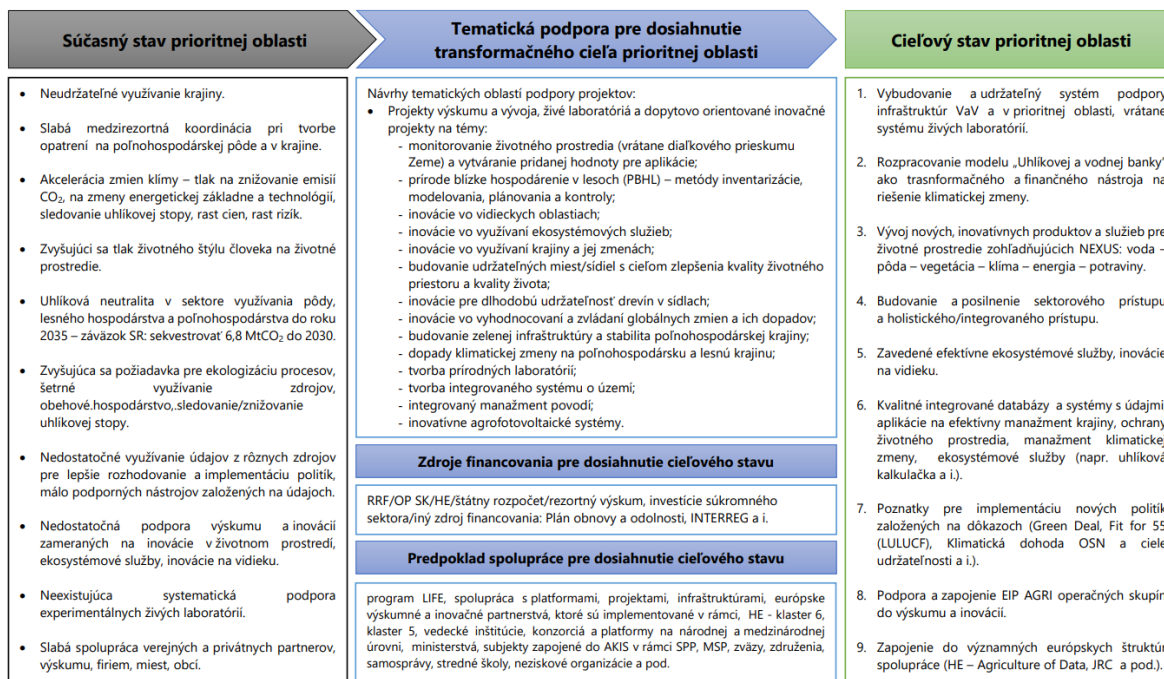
Súčasný stav prioritnej oblasti

- Neudržateľné využívanie krajiny.
- Slabá medzirezortná koordinácia pri tvorbe opatrení na poľnohospodárskej pôde a v krajine.
- Akcelerácia zmien klímy – tlak na znižovanie emisií $CO_2$, na zmeny energetickej základne a technológií, sledovanie uhlíkovej stopy, rast cien, rast rizík.
- Zvyšujúci sa tlak životného štýlu človeka na životné prostredie.
- Uhlíková neutralita v sektore využívania pôdy, lesného hospodárstva a poľnohospodárstva do roku 2035 – záväzok SR: sekvestrovať 6,8 $MtCO_2$ do 2030.
- Zvyšujúca sa požiadavka pre ekologizáciu procesov, šetrné využívanie zdrojov, obehové.hospodárstvo,.sledovanie/znižovanie uhlíkovej stopy.
- Nedostatočné využívanie údajov z rôznych zdrojov pre lepšie rozhodovanie a implementáciu politík, málo podporných nástrojov založených na údajoch.
- Nedostatočná podpora výskumu a inovácií zameraných na inovácie v životnom prostredí, ekosystémové služby, inovácie na vidieku.
- Neexistujúca systematická podpora experimentálnych živých laboratórií.
- Slabá spolupráca verejných a privátnych partnerov, výskumu, firiem, miest, obcí.

Tematická podpora pre dosiahnutie transformačného cieľa prioritnej oblasti

Návrhy tematických oblastí podpory projektov:
- Projekty výskumu a vývoja, živé laboratóriá a dopytovo orientované inovačné projekty na témy:
 - monitorovanie životného prostredia (vrátane diaľkového prieskumu Zeme) a vytváranie pridanej hodnoty pre aplikácie;
 - prírode blízke hospodárenie v lesoch (PBHL) – metódy inventarizácie, modelovania, plánovania a kontroly;
 - inovácie vo vidieckych oblastiach;
 - inovácie vo využívaní ekosystémových služieb;
 - inovácie vo využívaní krajiny a jej zmenách;
 - budovanie udržateľných miest/sídiel s cieľom zlepšenia kvality životného priestoru a kvality života;
 - inovácie pre dlhodobú udržateľnosť drevín v sídlach;
 - inovácie vo vyhodnocovaní a zvládaní globálnych zmien a ich dopadov;
 - budovanie zelenej infraštruktúry a stabilita poľnohospodárskej krajiny;
 - dopady klimatickej zmeny na poľnohospodársku a lesnú krajinu;
 - tvorba prírodných laboratórií;
 - tvorba integrovaného systému o území;
 - integrovaný manažment povodí;
 - inovatívne agrofotovoltaické systémy.

Zdroje financovania pre dosiahnutie cieľového stavu

RRF/OP SK/HE/štátny rozpočet/rezortný výskum, investície súkromného sektora/iný zdroj financovania: Plán obnovy a odolnosti, INTERREG a i.

Predpoklad spolupráce pre dosiahnutie cieľového stavu

program LIFE, spolupráca s platformami, projektami, infraštruktúrami, európske výskumné a inovačné partnerstvá, ktoré sú implementované v rámci, HE - klaster 6, klaster 5, vedecké inštitúcie, konzorciá a platformy na národnej a medzinárodnej úrovni, ministerstvá, subjekty zapojené do AKIS v rámci SPP, MSP, zväzy, združenia, samosprávy, stredné školy, neziskové organizácie a pod.

Cieľový stav prioritnej oblasti

1. Vybudovanie a udržateľný systém podpory infraštruktúr VaV a v prioritnej oblasti, vrátane systému živých laboratórií.
2. Rozpracovanie modelu „Uhlíkovej a vodnej banky" ako trasnformačného a finančného nástroja na riešenie klimatickej zmeny.
3. Vývoj nových, inovatívnych produktov a služieb pre životné prostredie zohľadňujúcich NEXUS: voda – pôda – vegetácia – klíma – energia – potraviny.
4. Budovanie a posilnenie sektorového prístupu a holistického/integrovaného prístupu.
5. Zavedené efektívne ekosystémové služby, inovácie na vidieku.
6. Kvalitné integrované databázy a systémy s údajmi aplikácie na efektívny manažment krajiny, ochrany životného prostredia, manažment klimatickej zmeny, ekosystémové služby (napr. uhlíková kalkulačka a i.).
7. Poznatky pre implementáciu nových politík založených na dôkazoch (Green Deal, Fit for 55 (LULUCF), Klimatická dohoda OSN a ciele udržateľnosti a i.).
8. Podpora a zapojenie EIP AGRI operačných skupín do výskumu a inovácií.
9. Zapojenie do významných európskych štruktúr spolupráce (HE – Agriculture of Data, JRC a pod.).